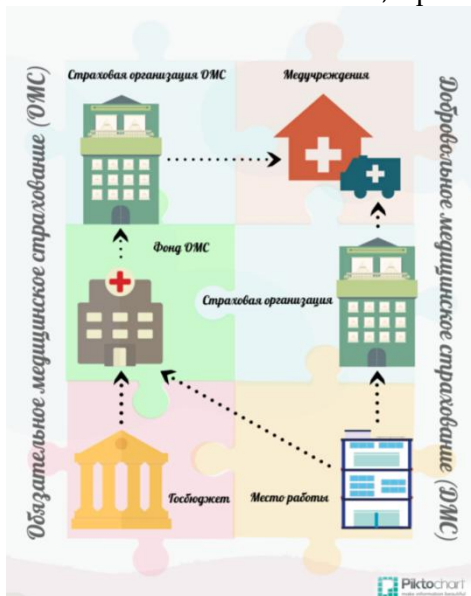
Страховая организация ОМС

Медучреждения

Фонд ОМС

Страховая организация

Госбюджет

Место работы

Обязательное медицинское страхование (ОМС)

Добровольное медицинское страхование (ДМС)

Piktochart
make information beautiful